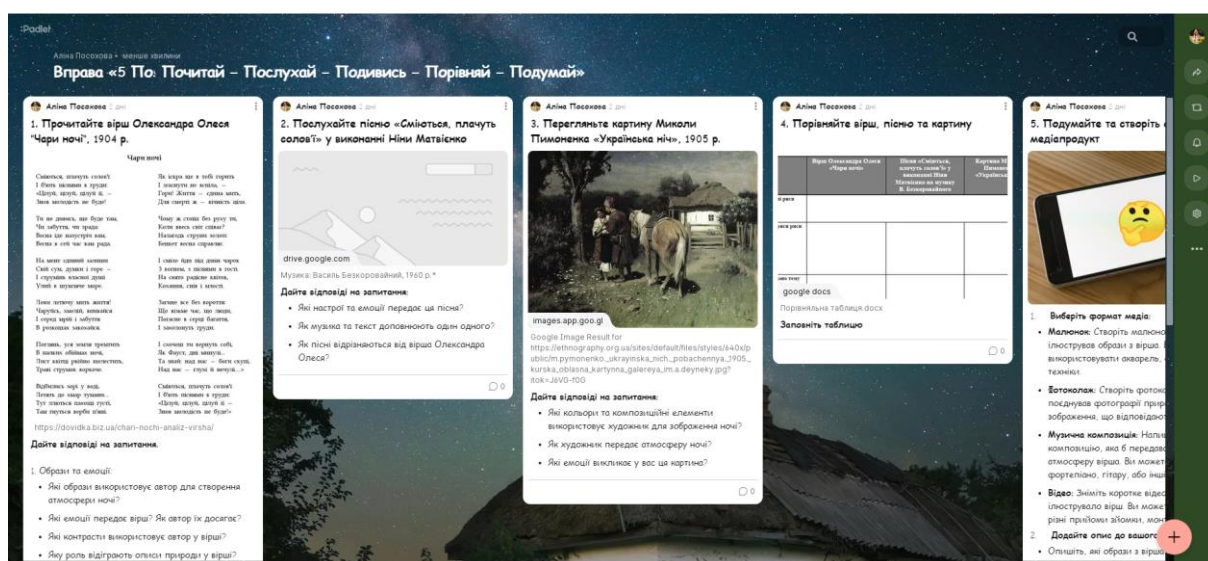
Padlet

Аліна Посохова • менше хвилини

Вправа «5 По: Почитай – Послухай – Подивись – Порівняй – Подумай»

Аліна Посохова 2 дні

1. Прочитайте вірш Олександра Олеся "Чари ночі", 1904 р.

Чари ночі

Сміються, плачуть солов'ї
І б'ють піснями в груди:
«Цілуй, цілуй, цілуй її, –
Знов молодість не буде!

Ти не дивись, що буде там,
Чи забуття, чи зрада:
Весна іде назустріч вам,
Весна в сей час вам рада.

На мить єдиний зазирни
Свій сум, думки і горе –
І струмінь власної душі
Улий в шумливе море.

Лови летючу мить життя!
Чаруйсь, кохай, впивайся
І серед мрій і забуття
В розкошах закохайся.

Поглянь, усе кохає, все
В шалених обіймах ночі,
Лист квітці радісно несе,
Трави струмок шепоче.

Віддайтесь зорі у воді,
Летять до хмар тумани...
Тут плетуться віночки густі,
Там ллються верби п'яні.

Як іскра ще в тобі горить
І юності не втрачено, –
Горю! Життя – одна мить,
Для смерті ж – вічність ціла.

Чому ж стоїш без руху ти,
Коли весь світ співає?
Налийся струмінь молоді,
Бенкет весна справляє.

І сміло пісні під лани чарок
З весною, з піснями в гості
На сміле радісне квітки,
Кохання, сни і млості.

Згине все без користи
Що кохає час, що люди,
Поможе в серці багаття,
І закохають груди.

І сонечко те вернуть собі,
Як Фауст, дні минули...
Та знай: над нас – багато вже,
Над нас – сум і печаль...»

Сміються, плачуть солов'ї
І б'ють піснями в груди:
«Цілуй, цілуй, цілуй її –
Знов молодість не буде!»

https://dovidka.biz.ua/chari-nochi-analiz-virsha/

Дайте відповіді на запитання.

1. Образи та емоції:
• Які образи використовує автор для створення атмосфери ночі?
• Які емоції передає вірш? Як автор їх досягає?
• Які контрасти використовує автор у вірші?
• Яку роль відіграють описи природи у вірші?

Аліна Посохова 2 дні

2. Послухайте пісню «Сміються, плачуть солов'ї» у виконанні Ніни Матвієнко

drive.google.com

Музика: Василь Безкоровайний, 1960 р.*

Дайте відповіді на запитання:
• Які настрої та емоції передає ця пісня?
• Як музика та текст доповнюють один одного?
• Як пісні відрізняються від вірша Олександра Олеся?

0

Аліна Посохова 2 дні

3. Перегляньте картину Миколи Пимоненка «Українська ніч», 1905 р.

images.app.goo.gl

Google Image Result for https://ethnography.org.ua/sites/default/files/styles/640x/public/m.pymonenko._ukrayinska_nich._pobachennya_1905_kurska_oblasna_kartynna_galereya_im.a.deyneky.jpg?itok=J6V0-f0G

Дайте відповіді на запитання:
• Які кольори та композиційні елементи використовує художник для зображення ночі?
• Як художник передає атмосферу ночі?
• Які емоції викликає у вас ця картина?

0

Аліна Посохова 2 дні

4. Порівняйте вірш, пісню та картину

| | Вірш Олександра Олеся «Чари ночі» | Пісня «Сміються, плачуть солов'ї» у виконанні Ніни Матвієнко на музику В. Безкоровайного | Картина М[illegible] Пимоненка «Українськ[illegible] |
|---|---|---|---|
| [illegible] |  |  |  |
| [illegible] |  |  |  |
| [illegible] |  |  |  |

google docs

Порівняльна таблиця.docx

Заповніть таблицю

0

Аліна Посохова 2 дні

5. Подумайте та створіть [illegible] медіапродукт

1. Виберіть формат медіа:
• Малюнок: Створіть малюно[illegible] ілюструвов образи з вірша. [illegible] використовувати акварель, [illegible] техніки.
• Фотоколаж: Створіть фотоко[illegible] поєднував фотографії прир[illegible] зображення, що відповідают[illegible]
• Музична композиція: Напиш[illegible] композицію, яка б передава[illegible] атмосферу вірша. Ви можете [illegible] фортепіано, гітару, або інш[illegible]
• Відео: Зніміть коротке відео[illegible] ілюструвало вірш. Ви може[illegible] різні прийоми зйомки, мон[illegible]
2. Додайте опис до вашог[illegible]
• Опишіть, які образи з вірш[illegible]